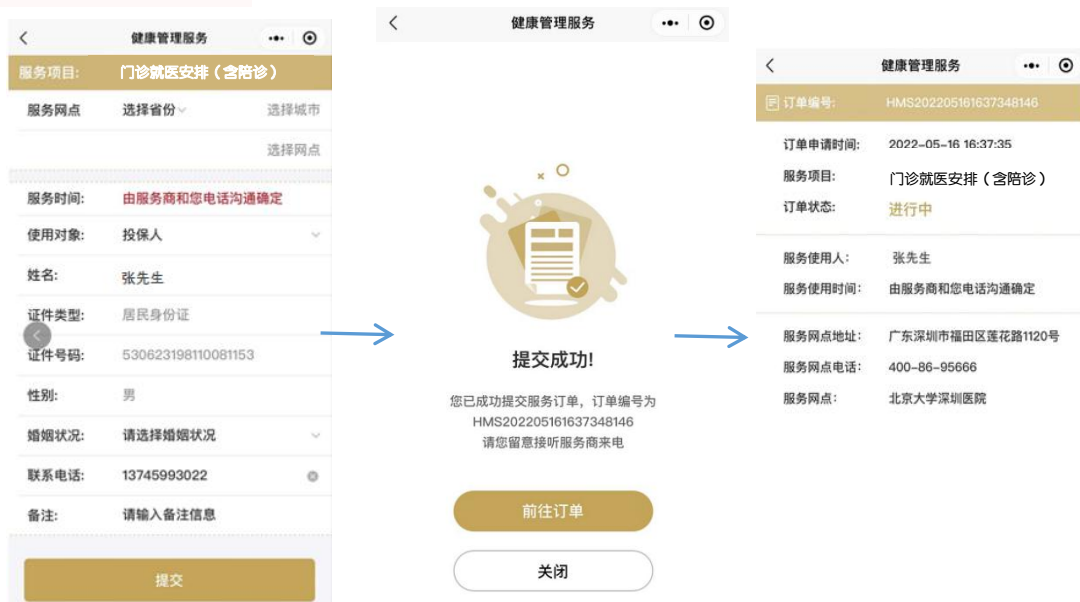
健康管理服务

服务项目: 门诊就医安排（含陪诊）

服务网点 选择省份 选择城市

选择网点

服务时间: 由服务商和您电话沟通确定

使用对象: 投保人

姓名: 张先生

证件类型: 居民身份证

证件号码: 530623198110081153

性别: 男

婚姻状况: 请选择婚姻状况

联系电话: 13745993022

备注: 请输入备注信息

提交

健康管理服务

提交成功!

您已成功提交服务订单，订单编号为 HMS202205161637348146 请您留意接听服务商来电

前往订单

关闭

健康管理服务

订单编号: HMS202205161637348146

订单申请时间: 2022-05-16 16:37:35

服务项目: 门诊就医安排（含陪诊）

订单状态: 进行中

服务使用人: 张先生

服务使用时间: 由服务商和您电话沟通确定

服务网点地址: 广东深圳市福田区莲花路1120号

服务网点电话: 400-86-95666

服务网点: 北京大学深圳医院